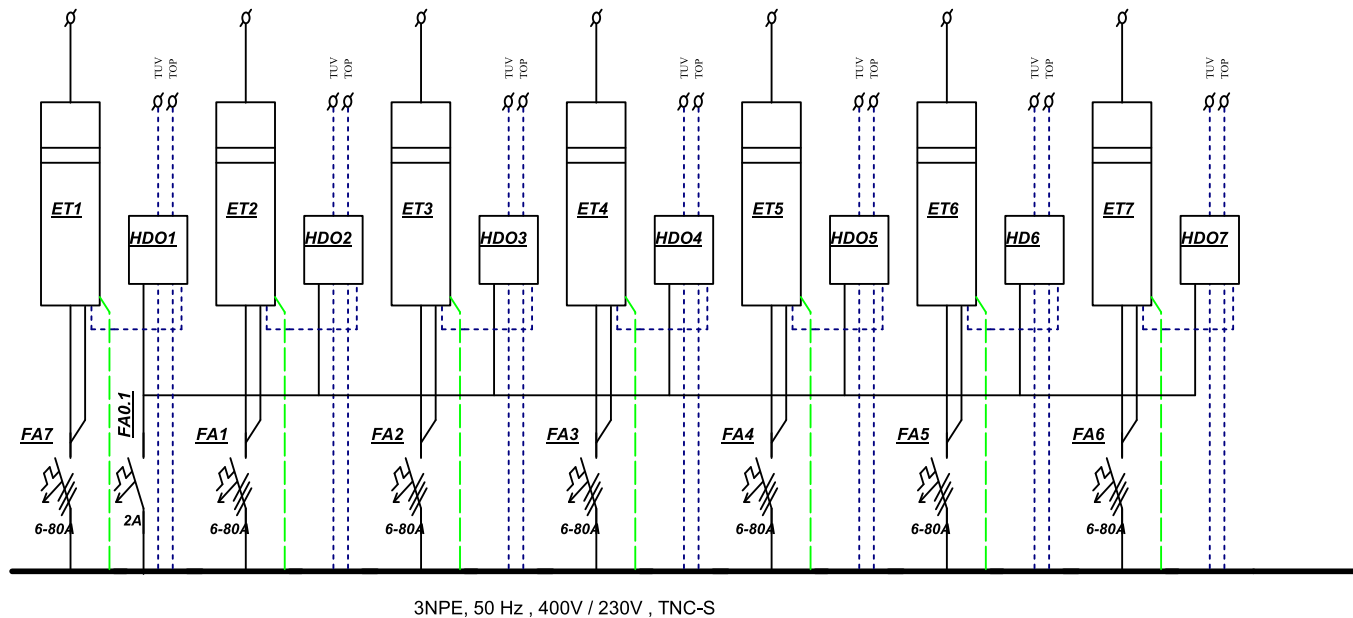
TUV TOP

TUV TOP

TUV TOP

TUV TOP

TUV TOP

TUV TOP

TUV TOP

ET1

HDO1

ET2

HDO2

ET3

HDO3

ET4

HDO4

ET5

HDO5

ET6

HD6

ET7

HDO7

FA7

FA0.1

FA1

FA2

FA3

FA4

FA5

FA6

6-80A

2A

6-80A

6-80A

6-80A

6-80A

6-80A

6-80A

3NPE, 50 Hz , 400V / 230V , TNC-S